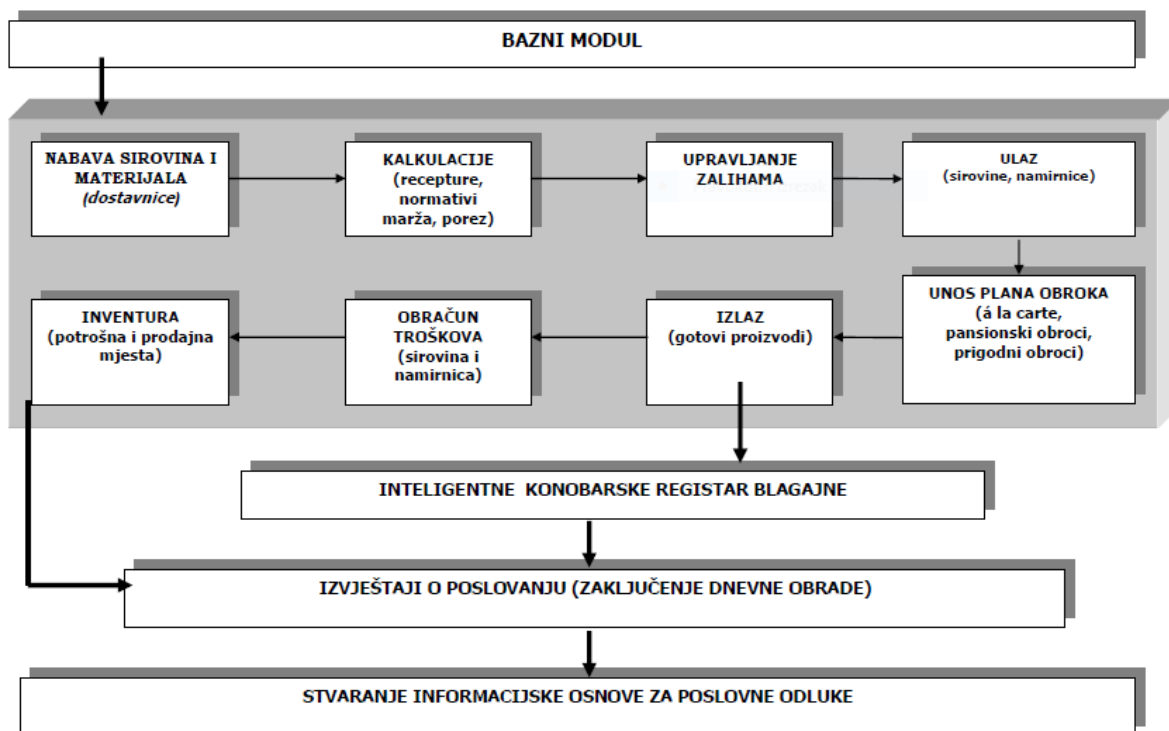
BAZNI MODUL

NABAVA SIROVINA I MATERIJALA (dostavnice)

KALKULACIJE (recepture, normativi marža, porez)

UPRAVLJANJE ZALIHAMA

ULAZ (sirovine, namirnice)

UNOS PLANA OBROKA (á la carte, pansionski obroci, prigodni obroci)

IZLAZ (gotovi proizvodi)

OBRAČUN TROŠKOVA (sirovina i namirnica)

INVENTURA (potrošna i prodajna mjesta)

INTELIGENTNE KONOBARSKE REGISTAR BLAGAJNE

IZVJEŠTAJI O POSLOVANJU (ZAKLJUČENJE DNEVNE OBRADE)

STVARANJE INFORMACIJSKE OSNOVE ZA POSLOVNE ODLUKE